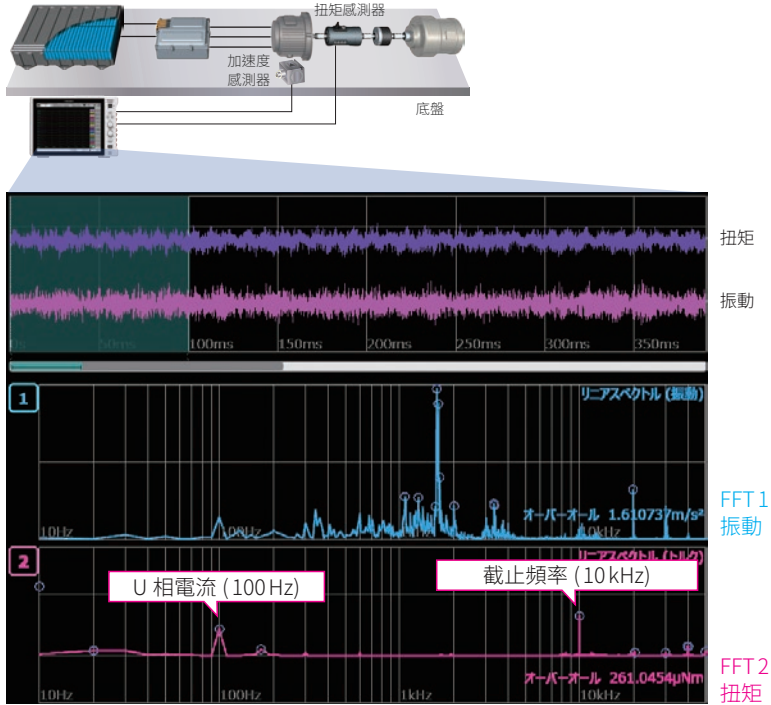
扭矩感測器

加速度
感測器

底盤

扭矩

振動

0s 50ms 100ms 150ms 200ms 250ms 300ms 350ms

1

リニアスペクトル (振動)

10Hz 100Hz 1kHz 10kHz

オーバーオール 1.610737m/s²

FFT 1
振動

2

リニアスペクトル (トルク)

U 相電流 (100 Hz)

截止頻率 (10 kHz)

オーバーオール 261.0454μNm

10Hz 100Hz 1kHz 10kHz

FFT 2
扭矩